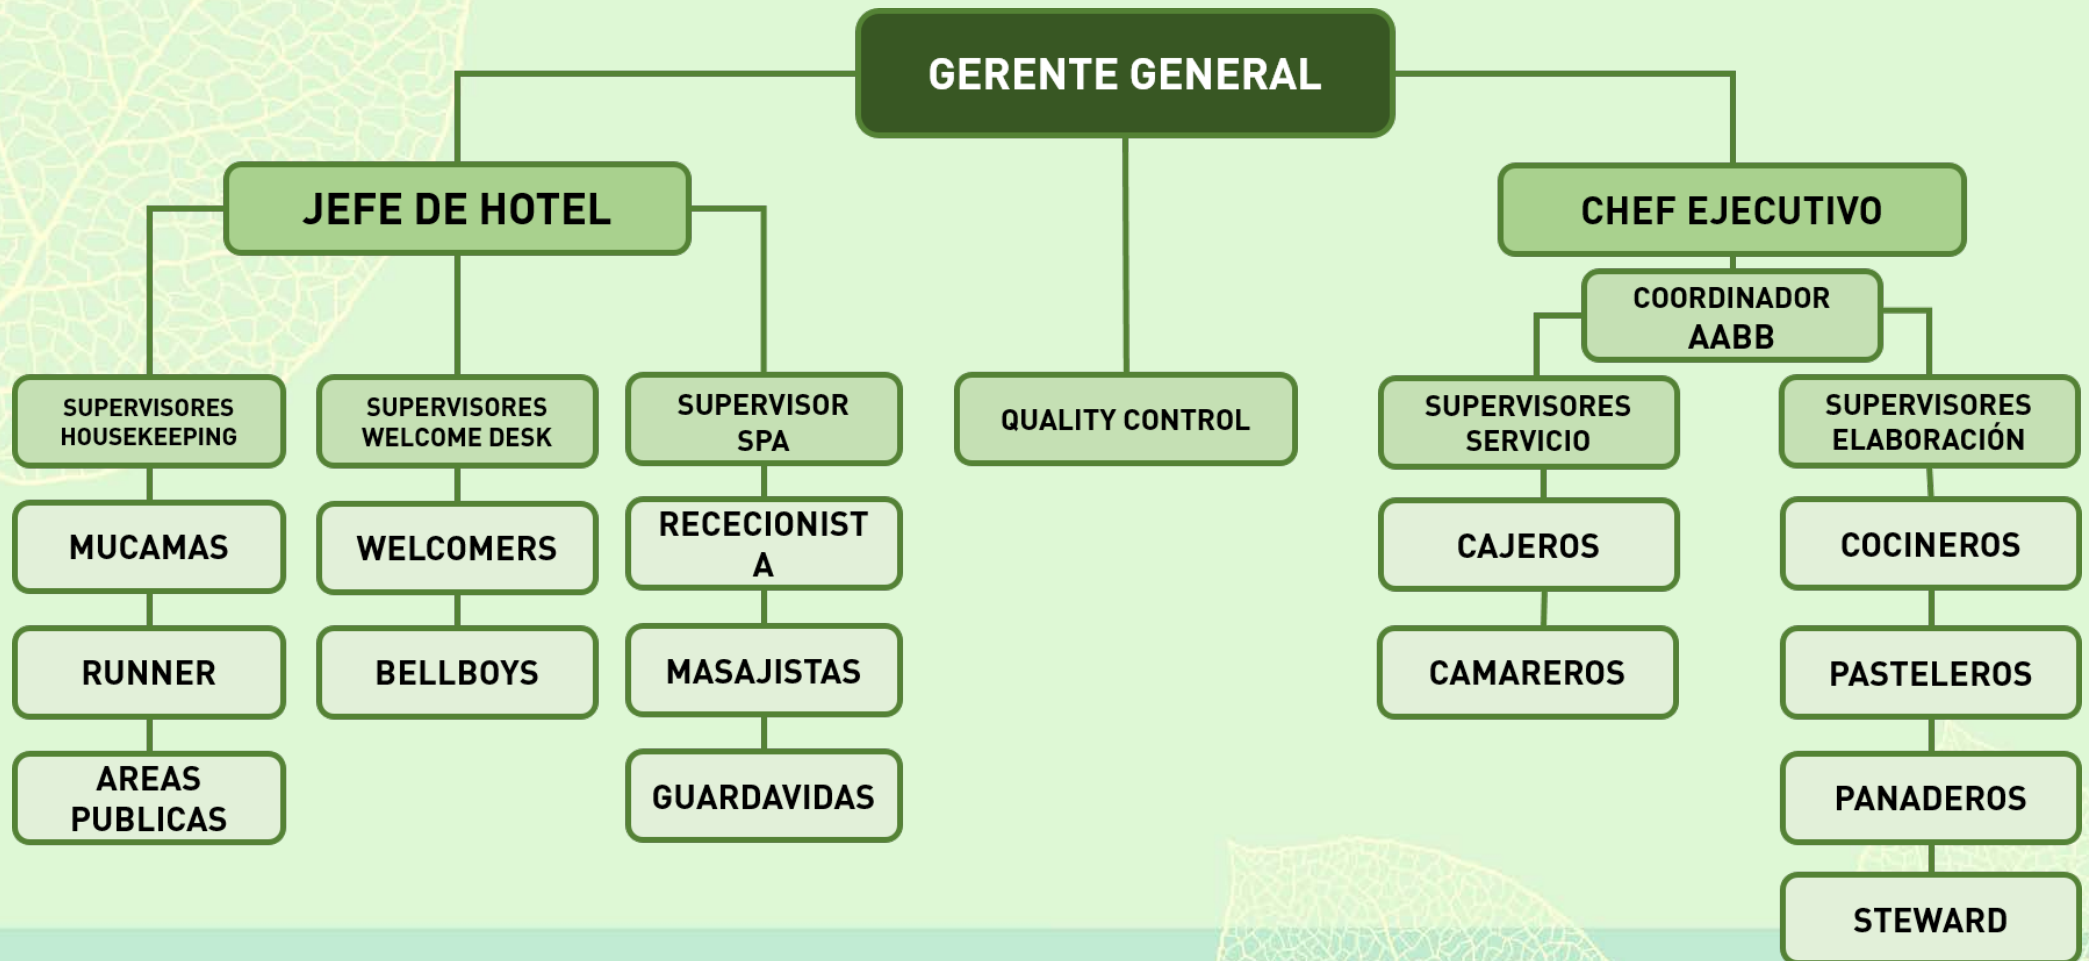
GERENTE GENERAL

JEFE DE HOTEL

SUPERVISORES HOUSEKEEPING

MUCAMAS

RUNNER

AREAS PUBLICAS

SUPERVISORES WELCOME DESK

WELCOMERS

BELLBOYS

SUPERVISOR SPA

RECECIONIST A

MASAJISTAS

GUARDAVIDAS

QUALITY CONTROL

CHEF EJECUTIVO

COORDINADOR AABB

SUPERVISORES SERVICIO

CAJEROS

CAMAREROS

SUPERVISORES ELABORACIÓN

COCINEROS

PASTELEROS

PANADEROS

STEWARD